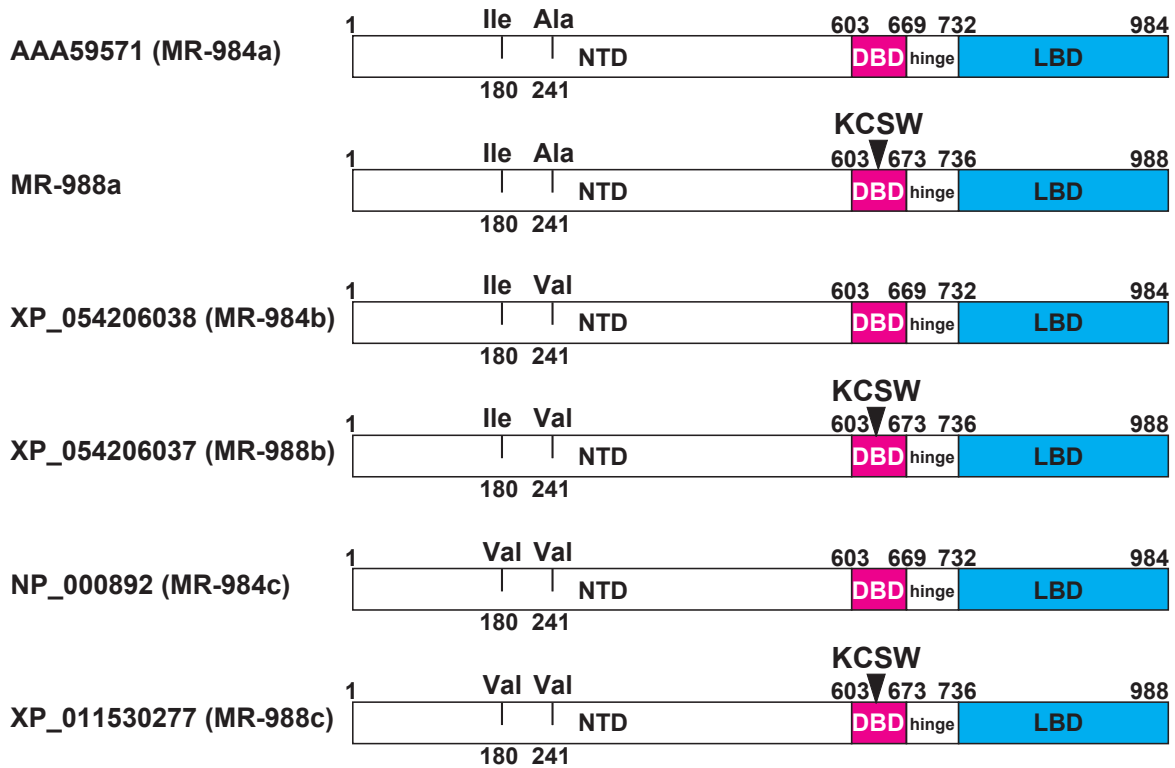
AAA59571 (MR-984a)
1 Ile Ala 603 669 732 984
NTD DBD hinge LBD
180 241

KCSW
MR-988a
1 Ile Ala 603 673 736 988
NTD DBD hinge LBD
180 241

XP_054206038 (MR-984b)
1 Ile Val 603 669 732 984
NTD DBD hinge LBD
180 241

KCSW
XP_054206037 (MR-988b)
1 Ile Val 603 673 736 988
NTD DBD hinge LBD
180 241

NP_000892 (MR-984c)
1 Val Val 603 669 732 984
NTD DBD hinge LBD
180 241

KCSW
XP_011530277 (MR-988c)
1 Val Val 603 673 736 988
NTD DBD hinge LBD
180 241